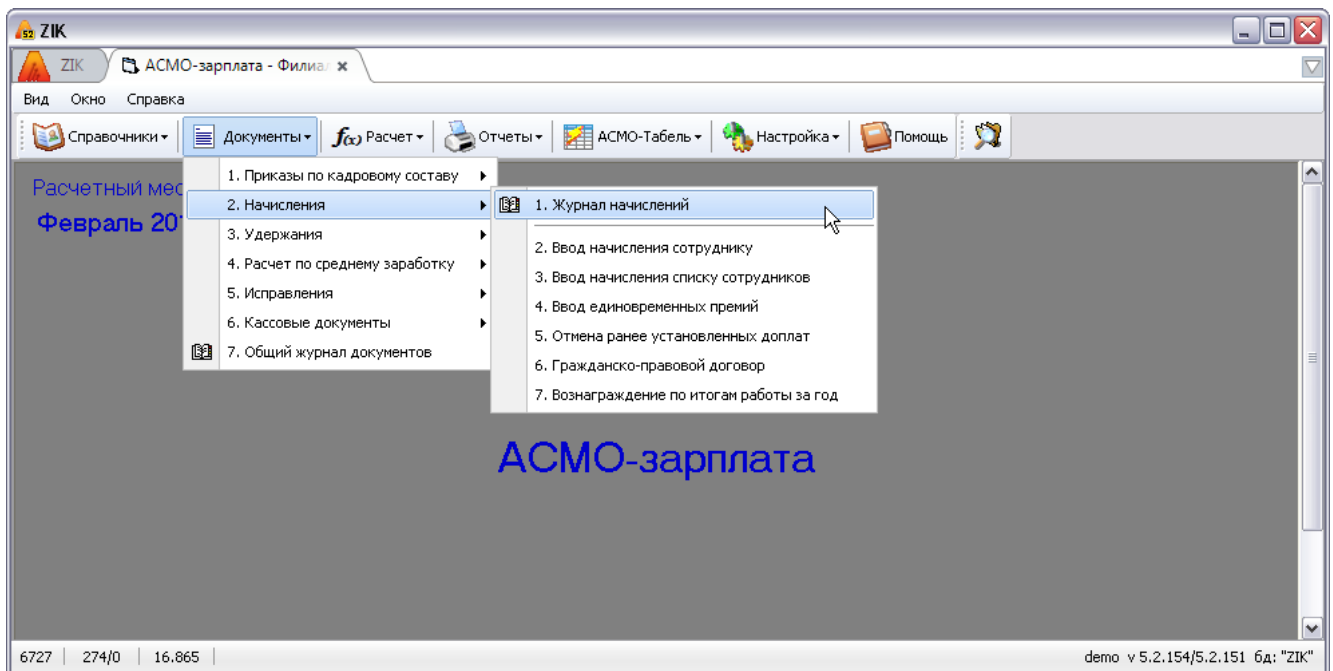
ZIK

ZIK | АСМО-зарплата - Филиал

Вид Окно Справка

Справочники Документы Расчет Отчеты АСМО-Табель Настройка Помощь

Расчетный мес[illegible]

Февраль 20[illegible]

1. Приказы по кадровому составу
2. Начисления
3. Удержания
4. Расчет по среднему заработку
5. Исправления
6. Кассовые документы
7. Общий журнал документов

1. Журнал начислений
2. Ввод начисления сотруднику
3. Ввод начисления списку сотрудников
4. Ввод единовременных премий
5. Отмена ранее установленных доплат
6. Гражданско-правовой договор
7. Вознаграждение по итогам работы за год

АСМО-зарплата

6727 | 274/0 | 16.865

demo v 5.2.154/5.2.151 бд: "ZIK"